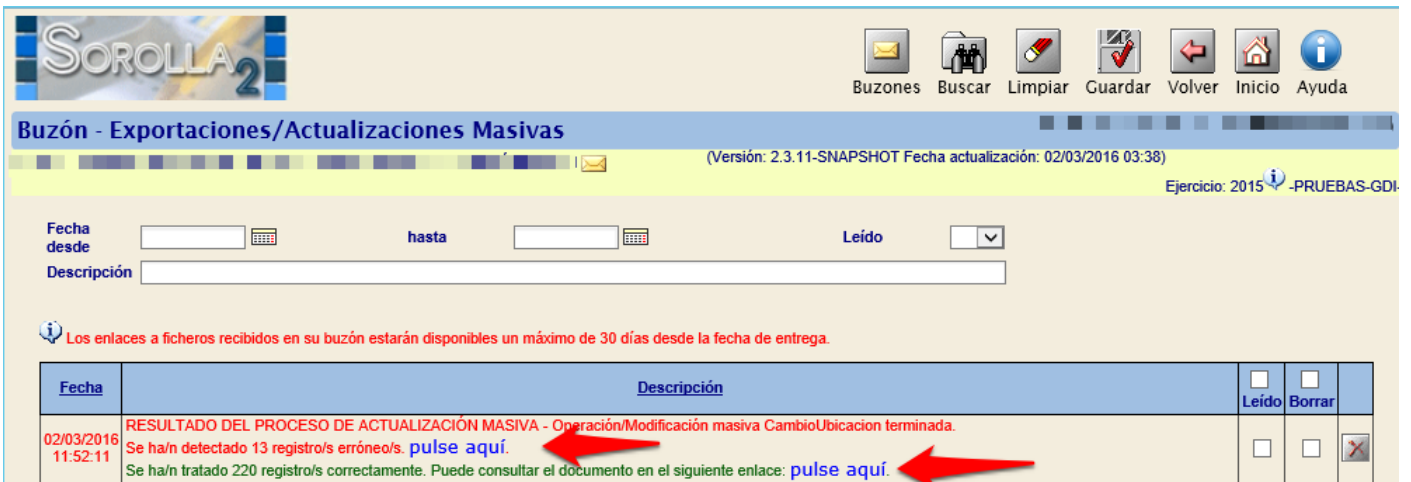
SOROLLA 2

Buzones Buscar Limpiar Guardar Volver Inicio Ayuda

Buzón - Exportaciones/Actualizaciones Masivas

(Versión: 2.3.11-SNAPSHOT Fecha actualización: 02/03/2016 03:38)

Ejercicio: 2015 -PRUEBAS-GDI-

Fecha desde

hasta

Leído

Descripción

Los enlaces a ficheros recibidos en su buzón estarán disponibles un máximo de 30 días desde la fecha de entrega.

| Fecha | Descripción | Leído | Borrar | |
|---|---|---|---|---|
| 02/03/2016 11:52:11 | RESULTADO DEL PROCESO DE ACTUALIZACIÓN MASIVA - Operación/Modificación masiva CambioUbicacion terminada. Se ha/n detectado 13 registro/s erróneo/s. pulse aquí. Se ha/n tratado 220 registro/s correctamente. Puede consultar el documento en el siguiente enlace: pulse aquí. | | | |